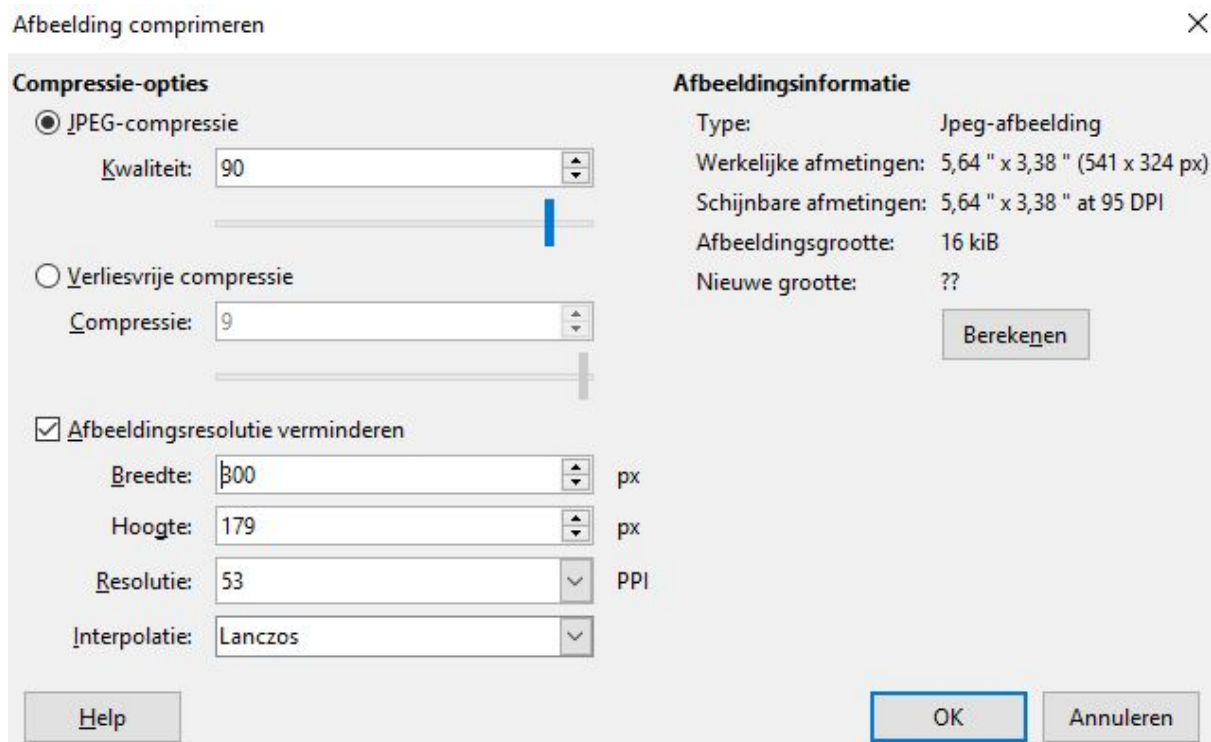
Afbeelding comprimeren

×

Compressie-opties

JPEG-compressie

Kwaliteit: 90

Verliesvrije compressie

Compressie: 9

Afbeeldingsresolutie verminderen

Breedte: 300 px

Hoogte: 179 px

Resolutie: 53 PPI

Interpolatie: Lanczos

Afbeeldingsinformatie

| Type: | Jpeg-afbeelding |
|---|---|
| Werkelijke afmetingen: | 5,64 " x 3,38 " (541 x 324 px) |
| Schijnbare afmetingen: | 5,64 " x 3,38 " at 95 DPI |
| Afbeeldingsgrootte: | 16 kiB |
| Nieuwe grootte: | ?? |

Berekenen

Help

OK

Annuleren